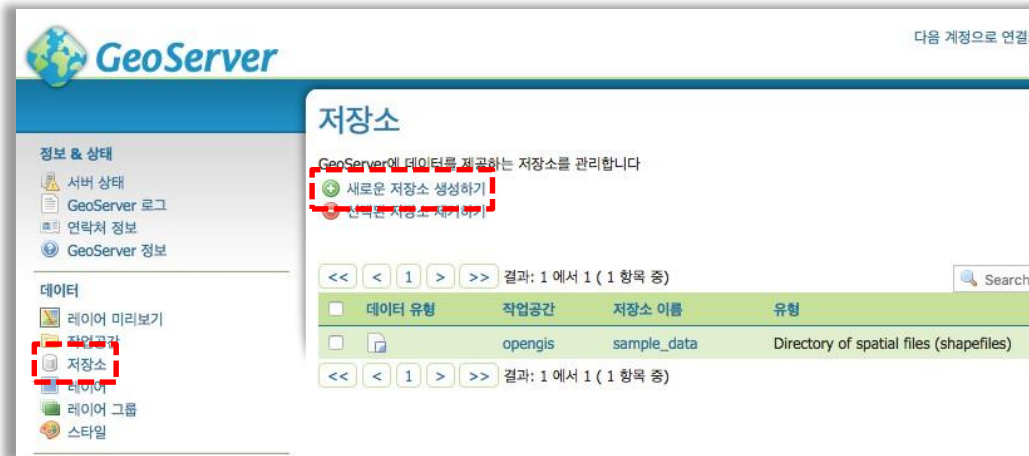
GeoServer

다음 계정으로 연결

정보 & 상태
서버 상태
GeoServer 로그
연락처 정보
GeoServer 정보

데이터
레이어 미리보기
작업공간
저장소
레이어
레이어 그룹
스타일

저장소

GeoServer에 데이터를 제공하는 저장소를 관리합니다

새로운 저장소 생성하기
선택된 저장소 제거하기

<< < 1 > >> 결과: 1 에서 1 ( 1 항목 중)

Search

| | 데이터 유형 | 작업공간 | 저장소 이름 | 유형 |
|---|---|---|---|---|
| | | opengis | sample_data | Directory of spatial files (shapefiles) |

<< < 1 > >> 결과: 1 에서 1 ( 1 항목 중)